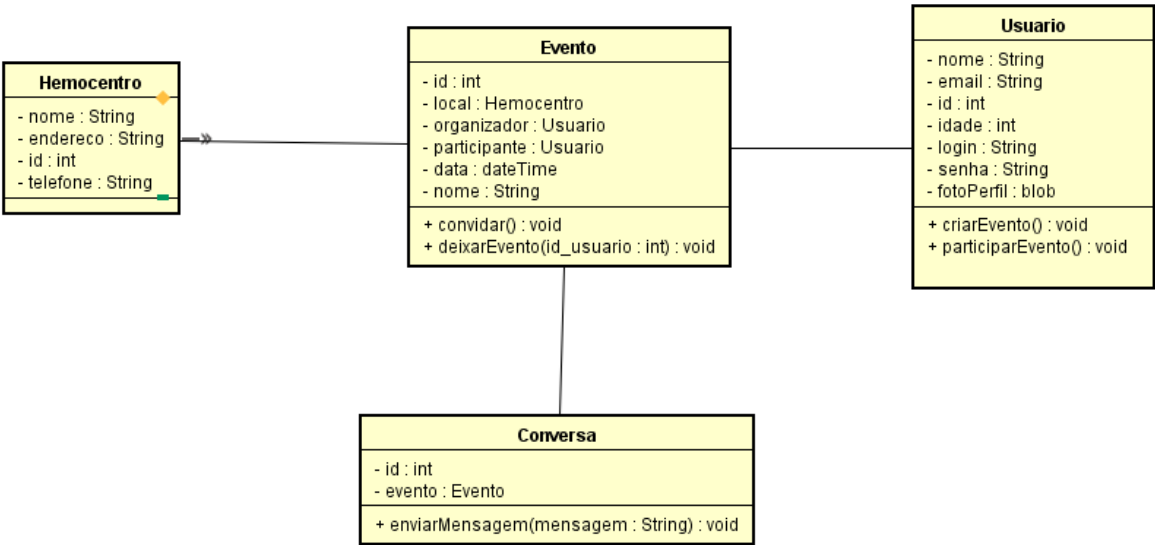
Hemocentro
- nome : String
- endereco : String
- id : int
- telefone : String

Evento
- id : int
- local : Hemocentro
- organizador : Usuario
- participante : Usuario
- data : dateTime
- nome : String
+ convidar() : void
+ deixarEvento(id_usuario : int) : void

Usuario
- nome : String
- email : String
- id : int
- idade : int
- login : String
- senha : String
- fotoPerfil : blob
+ criarEvento() : void
+ participarEvento() : void

Conversa
- id : int
- evento : Evento
+ enviarMensagem(mensagem : String) : void